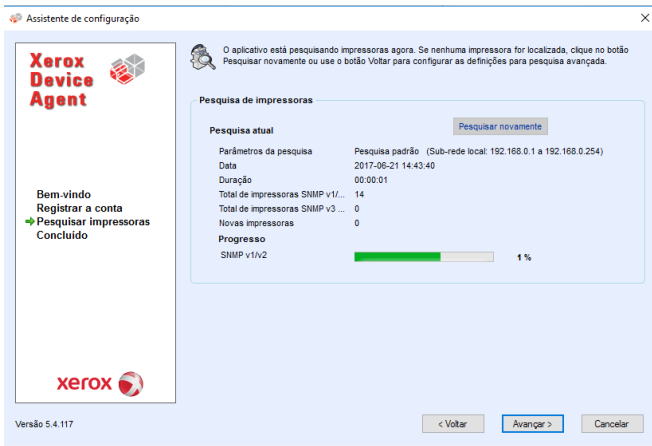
Assistente de configuração

×

Xerox Device Agent

Bem-vindo
Registrar a conta
Pesquisar impressoras
Concluído

xerox

Versão 5.4.117

O aplicativo está pesquisando impressoras agora. Se nenhuma impressora for localizada, clique no botão Pesquisar novamente ou use o botão Voltar para configurar as definições para pesquisa avançada.

Pesquisa de impressoras

Pesquisa atual

Pesquisar novamente

| | |
|---|---|
| Parâmetros da pesquisa | Pesquisa padrão (Sub-rede local: 192.168.0.1 a 192.168.0.254) |
| Data | 2017-06-21 14:43:40 |
| Duração | 00:00:01 |
| Total de impressoras SNMP v1/... | 14 |
| Total de impressoras SNMP v3 ... | 0 |
| Novas impressoras | 0 |

Progresso

SNMP v1/v2 1 %

< Voltar
Avançar >
Cancelar